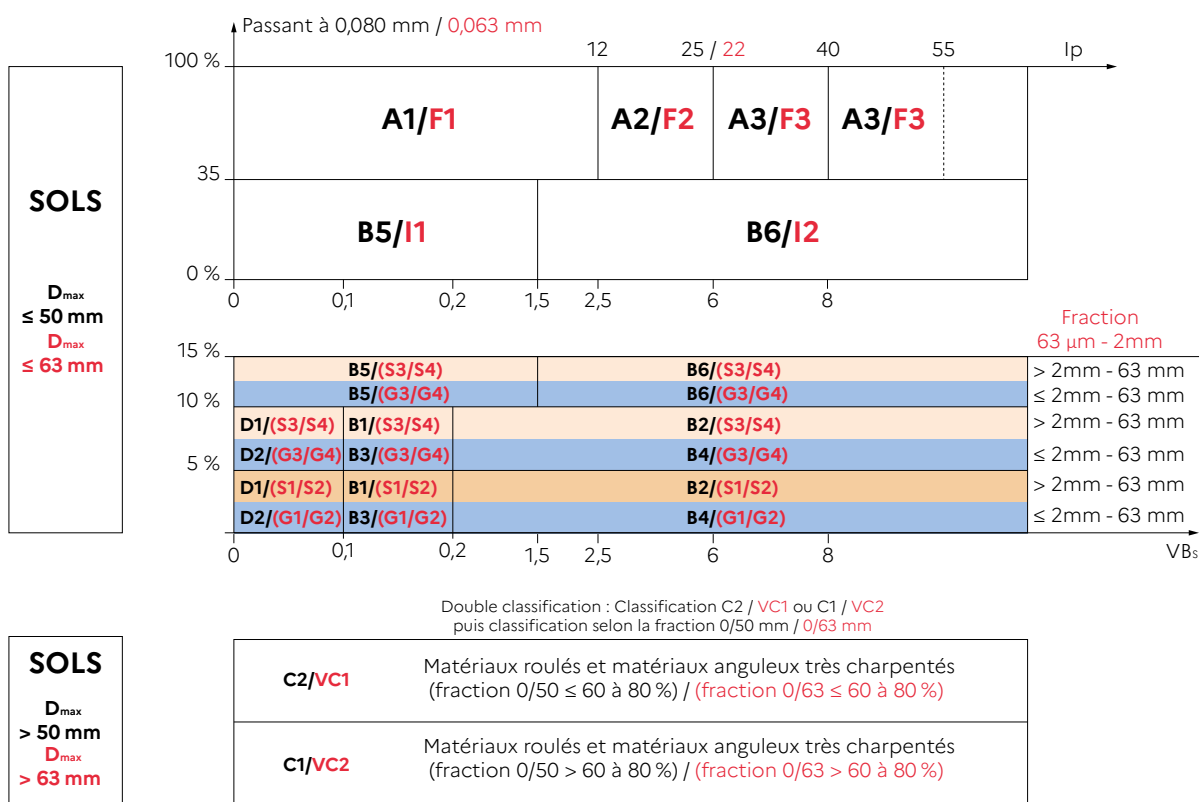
SOLS

$D_{max}$
≤ 50 mm
$D_{max}$
≤ 63 mm

Passant à 0,080 mm / 0,063 mm

100 %
35
0 %

12 25 / 22 40 55 Ip

A1/F1
A2/F2
A3/F3
A3/F3
B5/I1
B6/I2

0 0,1 0,2 1,5 2,5 6 8

Fraction
63 µm - 2mm

15 %
10 %
5 %

B5/(S3/S4) B6/(S3/S4) > 2mm - 63 mm
B5/(G3/G4) B6/(G3/G4) ≤ 2mm - 63 mm
D1/(S3/S4) B1/(S3/S4) B2/(S3/S4) > 2mm - 63 mm
D2/(G3/G4) B3/(G3/G4) B4/(G3/G4) ≤ 2mm - 63 mm
D1/(S1/S2) B1/(S1/S2) B2/(S1/S2) > 2mm - 63 mm
D2/(G1/G2) B3/(G1/G2) B4/(G1/G2) ≤ 2mm - 63 mm

0 0,1 0,2 1,5 2,5 6 8 VBs

SOLS

$D_{max}$
> 50 mm
$D_{max}$
> 63 mm

Double classification : Classification C2 / VC1 ou C1 / VC2
puis classification selon la fraction 0/50 mm / 0/63 mm

| C2/VC1 | Matériaux roulés et matériaux anguleux très charpentés (fraction 0/50 ≤ 60 à 80 %) / (fraction 0/63 ≤ 60 à 80 %) |
|---|---|
| C1/VC2 | Matériaux roulés et matériaux anguleux très charpentés (fraction 0/50 > 60 à 80 %) / (fraction 0/63 > 60 à 80 %) |